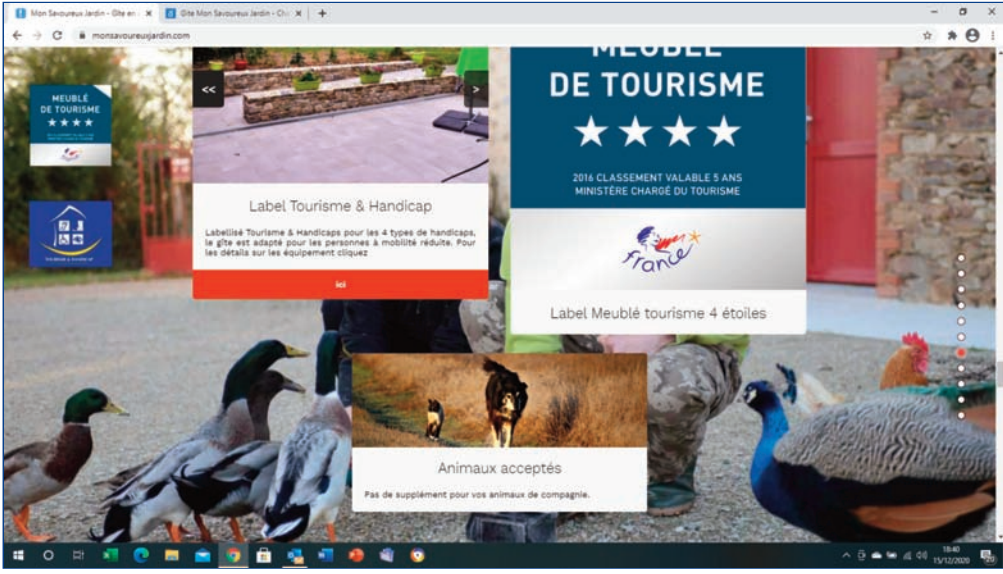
Mon Savoureux Jardin - Gîte en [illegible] ×
Gîte Mon Savoureux Jardin - Ch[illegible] ×
+
monsavoureuxjardin.com

MEUBLÉ DE TOURISME
★★★★
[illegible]

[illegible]

<<
>

Label Tourisme & Handicap

Labellisé Tourisme & Handicaps pour les 4 types de handicaps, le gîte est adapté pour les personnes à mobilité réduite. Pour les détails sur les équipement cliquez

ici

MEUBLÉ
DE TOURISME
★★★★
2016 CLASSEMENT VALABLE 5 ANS
MINISTÈRE CHARGÉ DU TOURISME

France

Label Meublé tourisme 4 étoiles

Animaux acceptés

Pas de supplément pour vos animaux de compagnie.

18:40
15/12/2020